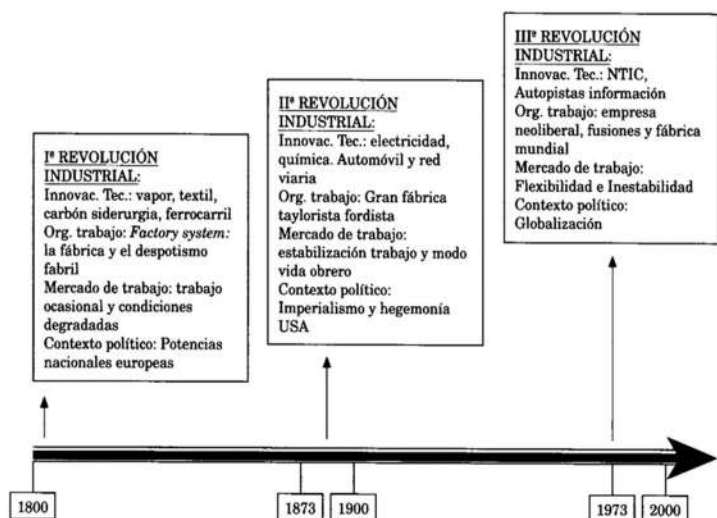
Iª REVOLUCIÓN INDUSTRIAL:
Innovac. Tec.: vapor, textil, carbón siderurgia, ferrocarril
Org. trabajo: *Factory system:* la fábrica y el despotismo fabril
Mercado de trabajo: trabajo ocasional y condiciones degradadas
Contexto político: Potencias nacionales europeas

IIª REVOLUCIÓN INDUSTRIAL:
Innovac. Tec.: electricidad, química. Automóvil y red viaria
Org. trabajo: Gran fábrica taylorista fordista
Mercado de trabajo: estabilización trabajo y modo vida obrero
Contexto político: Imperialismo y hegemonía USA

IIIª REVOLUCIÓN INDUSTRIAL:
Innovac. Tec.: NTIC, Autopistas información
Org. trabajo: empresa neoliberal, fusiones y fábrica mundial
Mercado de trabajo: Flexibilidad e Inestabilidad
Contexto político: Globalización

1800

1873

1900

1973

2000